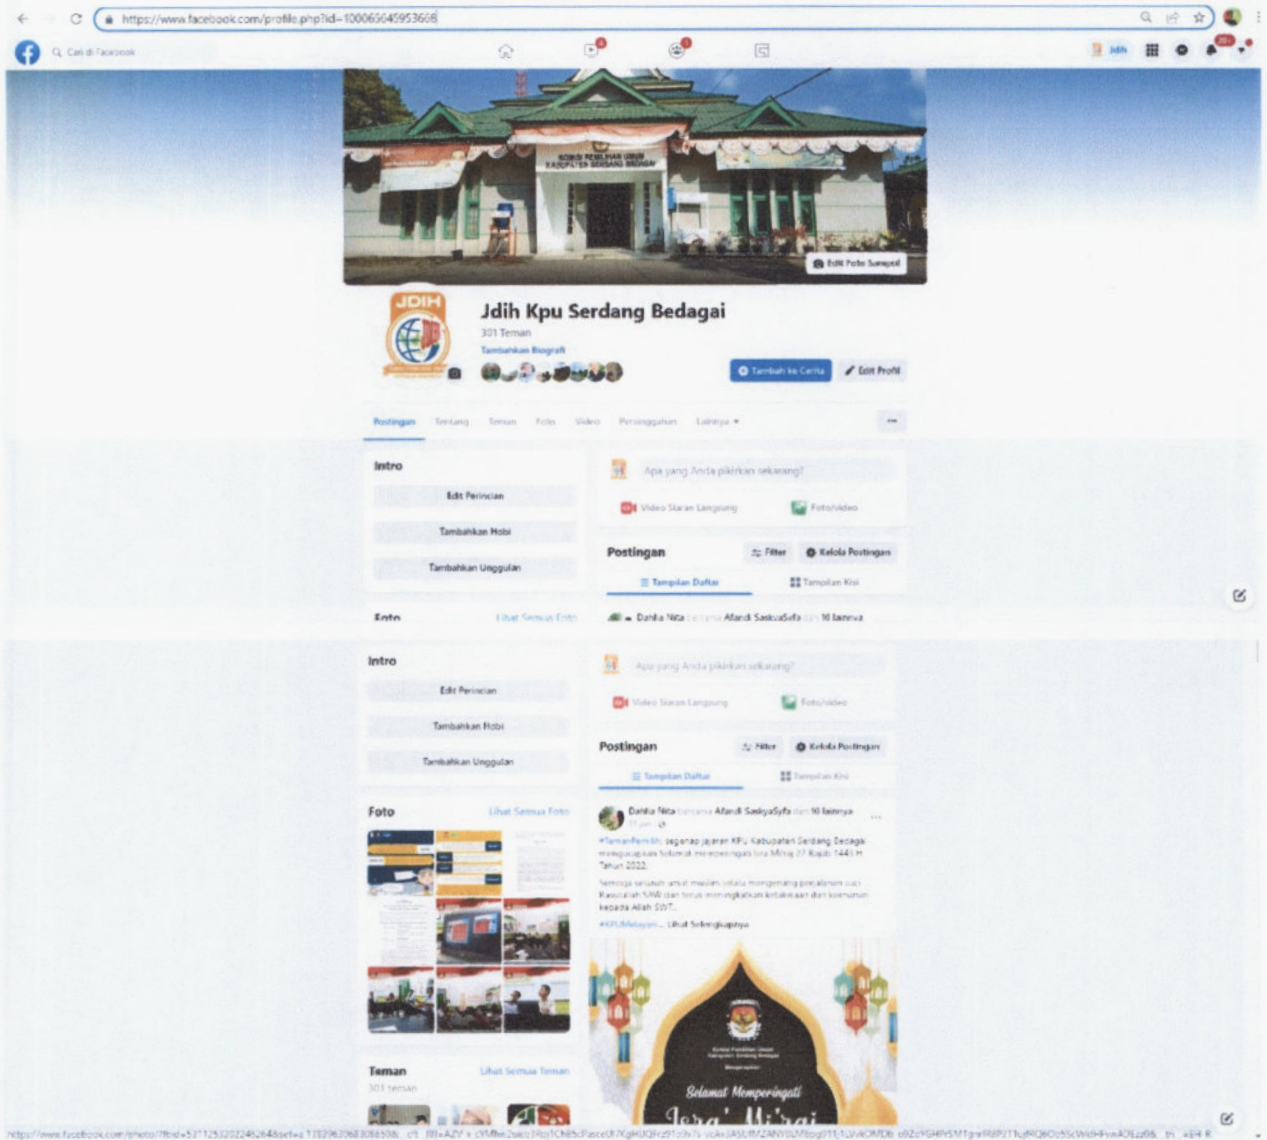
https://www.facebook.com/profile.php?id=100065645953668

Cari di Facebook

Jdih

Edit Foto Sampul

JDIH

Jdih Kpu Serdang Bedagai

301 Teman

Tambahkan Biografi

Tambah ke Cerita

Edit Profil

Postingan Tentang Teman Foto Video Persinggahan Lainnya ▾

Intro

Edit Perincian

Tambahkan Hobi

Tambahkan Unggulan

Apa yang Anda pikirkan sekarang?

Video Siaran Langsung

Foto/video

Postingan

Filter

Kelola Postingan

Tampilan Daftar

Tampilan Kisi

Foto

Lihat Semua Foto

Dahlia Nita bersama Afandi SaskyaSyfa dan 10 lainnya

Intro

Edit Perincian

Tambahkan Hobi

Tambahkan Unggulan

Apa yang Anda pikirkan sekarang?

Video Siaran Langsung

Foto/video

Postingan

Filter

Kelola Postingan

Tampilan Daftar

Tampilan Kisi

Foto

Lihat Semua Foto

Dahlia Nita bersama Afandi SaskyaSyfa dan 10 lainnya

#TemanPemilih, segenap jajaran KPU Kabupaten Serdang Bedagai mengucapkan Selamat memperingati Isra Mi'raj 27 Rajab 1443 H Tahun 2022.

Semoga seluruh umat muslim selalu mengenang perjalanan suci Rasulullah SAW dan terus meningkatkan ketakwaan dan keimanan kepada Allah SWT.

#KPUMelayani... Lihat Selengkapnya

Selamat Memperingati

Isra' Mi'raj

Teman

Lihat Semua Teman

301 teman

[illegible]